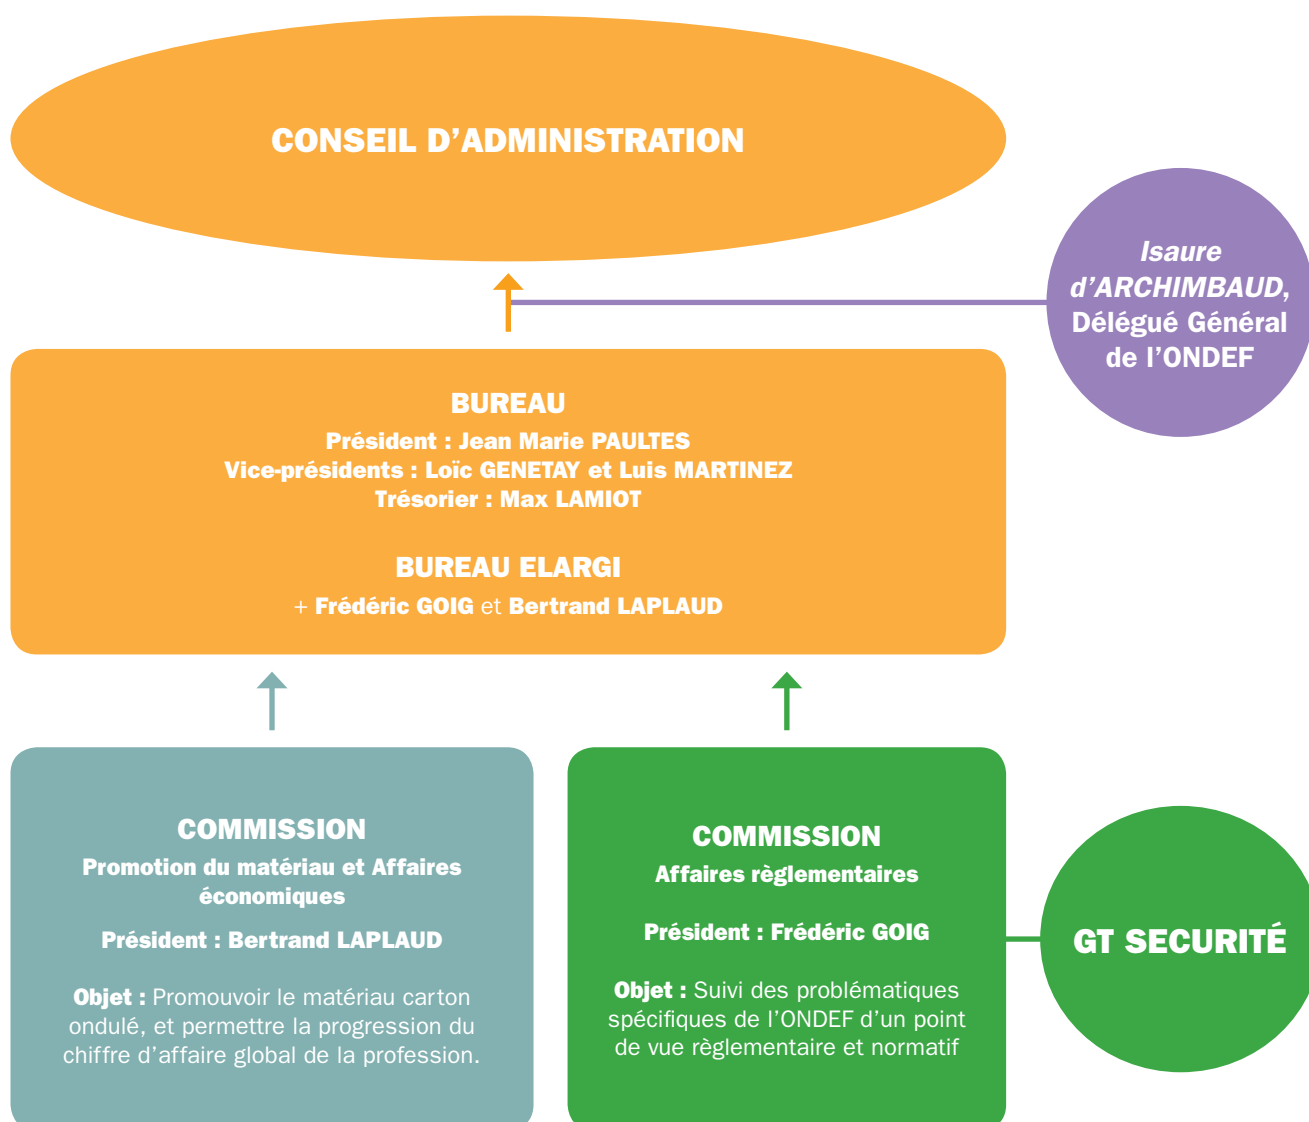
CONSEIL D’ADMINISTRATION

Isaure d’ARCHIMBAUD, Délégué Général de l’ONDEF

BUREAU
Président : Jean Marie PAULTES
Vice-présidents : Loïc GENETAY et Luis MARTINEZ
Trésorier : Max LAMIOT

BUREAU ELARGI
+ Frédéric GOIG et Bertrand LAPLAUD

COMMISSION
Promotion du matériau et Affaires économiques

Président : Bertrand LAPLAUD

Objet : Promouvoir le matériau carton ondulé, et permettre la progression du chiffre d’affaire global de la profession.

COMMISSION
Affaires règlementaires

Président : Frédéric GOIG

Objet : Suivi des problématiques spécifiques de l’ONDEF d’un point de vue règlementaire et normatif

GT SECURITÉ